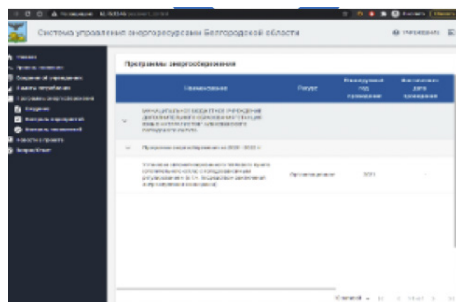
Система управления энергоресурсами Белгородской области

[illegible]

Программы энергосбережения

| | Наименование | Статус | Планируемый год проведения | Фактическая дата проведения |
|---|---|---|---|---|
| | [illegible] | | | |
| | Программа энергосбережения на 2020 - 2025 г. | | | |
| | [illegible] | Организационное | 2021 | |

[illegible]